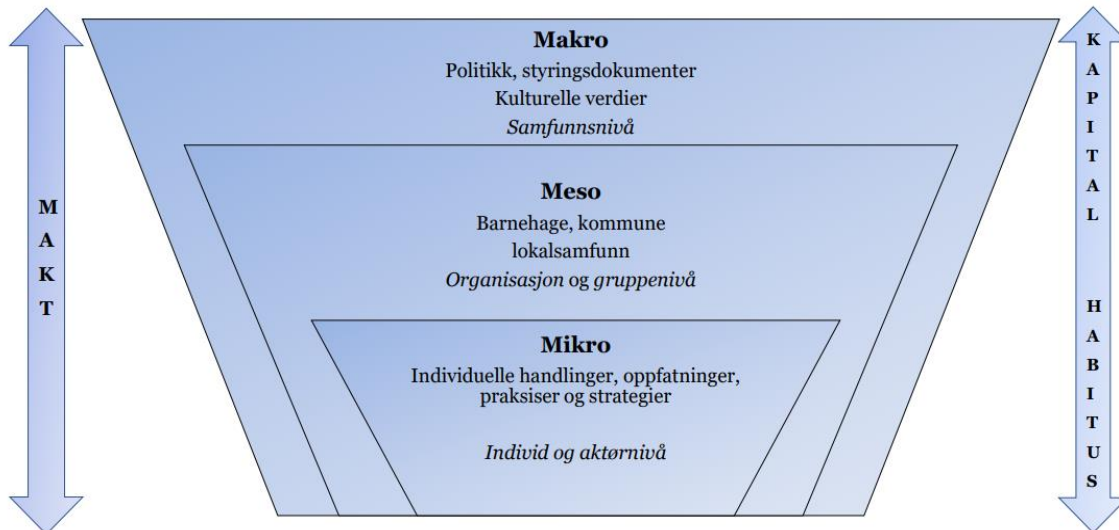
M
A
K
T

Makro
Politikk, styringsdokumenter
Kulturelle verdier
*Samfunnsnivå*

Meso
Barnehage, kommune
lokalsamfunn
*Organisasjon* og *gruppenivå*

Mikro
Individuelle handlinger, oppfatninger, praksiser og strategier

*Individ og aktørnivå*

K
A
P
I
T
A
L

H
A
B
I
T
U
S